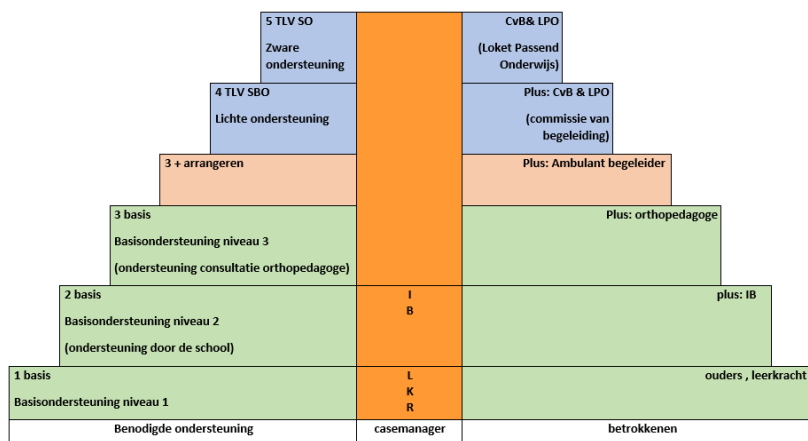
5 TLV SO

Zware ondersteuning

CvB& LPO

(Loket Passend Onderwijs)

4 TLV SBO

Lichte ondersteuning

Plus: CvB & LPO

(commissie van begeleiding)

3 + arrangeren

Plus: Ambulant begeleider

3 basis

Basisondersteuning niveau 3

(ondersteuning consultatie orthopedagoge)

Plus: orthopedagoge

2 basis

Basisondersteuning niveau 2

(ondersteuning door de school)

I
B

plus: IB

1 basis

Basisondersteuning niveau 1

L
K
R

ouders , leerkracht

Benodigde ondersteuning

casemanager

betrokkenen